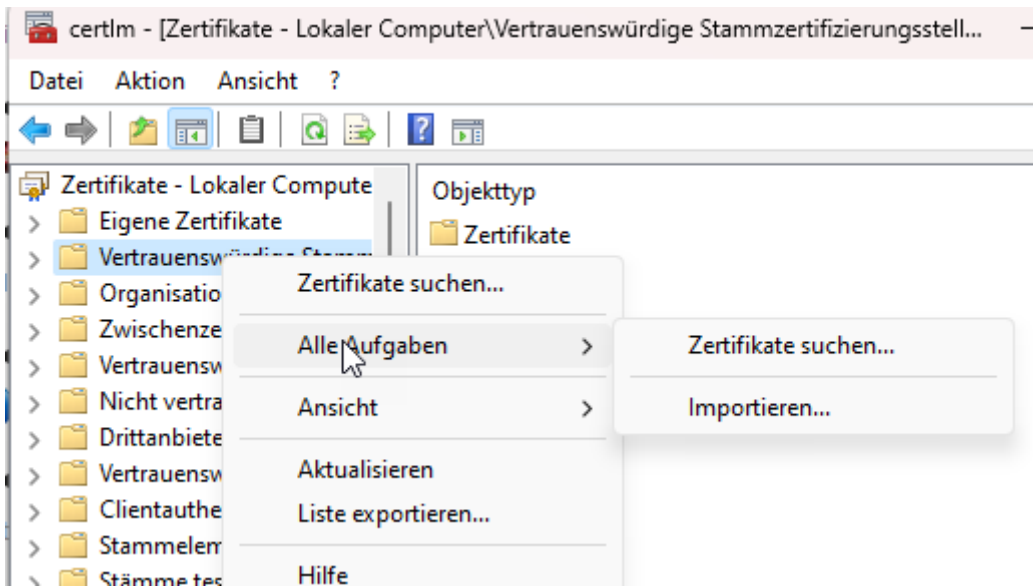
certlm - [Zertifikate - Lokaler Computer\Vertrauenswürdige Stammzertifizierungsstell...

Datei Aktion Ansicht ?

Zertifikate - Lokaler Compute
Eigene Zertifikate
Vertrauenswürdige Stamm
Organisatio
Zwischenze
Vertrauensw
Nicht vertra
Drittanbiete
Vertrauensw
Clientauthe
Stammelem
Stämme tes

Objekttyp
Zertifikate

Zertifikate suchen...
Alle Aufgaben
Ansicht
Aktualisieren
Liste exportieren...
Hilfe

Zertifikate suchen...
Importieren...